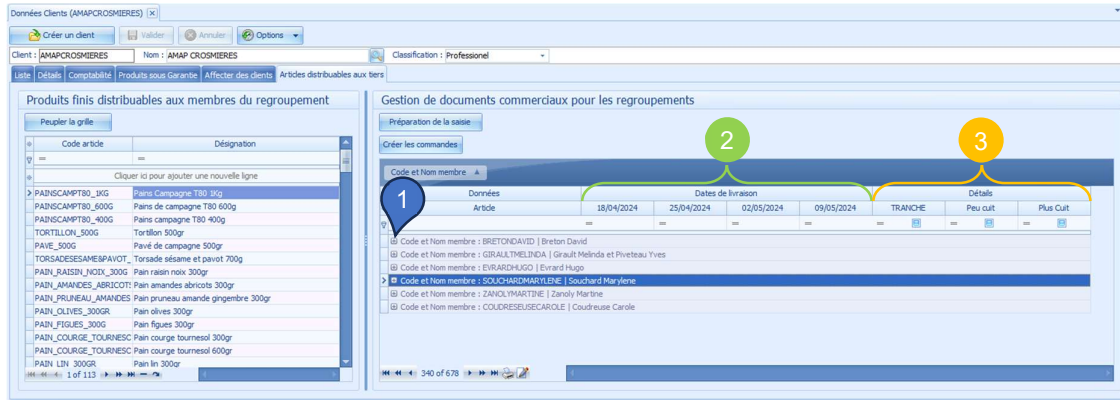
Données Clients (AMAPCROSMIERES)

Créer un client | Valider | Annuler | Options

Client : AMAPCROSMIERES | Nom : AMAP CROSMIERES | Classification : Professionel

Liste | Détails | Comptabilité | Produits sous Garantie | Affecter des clients | Articles distribuables aux tiers

Produits finis distribuables aux membres du regroupement

Peupler la grille

| Code article | Désignation |
|---|---|
| = | = |
| Cliquer ici pour ajouter une nouvelle ligne | |
| PAINSCAMPT80_1KG | Pains Campagne T80 1Kg |
| PAINSCAMPT80_600G | Pains de campagne T80 600g |
| PAINSCAMPT80_400G | Pains campagne T80 400g |
| TORTILLON_500G | Tortillon 500gr |
| PAVE_500G | Pavé de campagne 500gr |
| TORSADESESAME&PAVOT_ | Torsade sésame et pavot 700g |
| PAIN_RAISIN_NOIX_300G | Pain raisin noix 300gr |
| PAIN_AMANDES_ABRICOTS | Pain amandes abricots 300gr |
| PAIN_PRUNEAU_AMANDES | Pain pruneau amande gingembre 300gr |
| PAIN_OLIVES_300GR | Pain olives 300gr |
| PAIN_FIGUES_300G | Pain figues 300gr |
| PAIN_COURGE_TOURNESC | Pain courge tournesol 300gr |
| PAIN_COURGE_TOURNESC | Pain courge tournesol 600gr |
| PAIN_LIN_300GR | Pain lin 300gr |

1 of 113

Gestion de documents commerciaux pour les regroupements

Préparation de la saisie

Créer les commandes

2

3

Code et Nom membre

1

| Données | Dates de livraison | | | | Détails | | |
|---|---|---|---|---|---|---|---|
| Article | 18/04/2024 | 25/04/2024 | 02/05/2024 | 09/05/2024 | TRANCHE | Peu cuit | Plus Cuit |
| = | = | = | = | = | = | = | = |

Code et Nom membre : BRETONDAVID | Breton David
Code et Nom membre : GIRAULTMELINDA | Girault Melinda et Piveteau Yves
Code et Nom membre : EVRARDHUGO | Evrard Hugo
Code et Nom membre : SOUCHARDMARYLENE | Souchard Marylene
Code et Nom membre : ZANOLYMARTINE | Zanoly Martine
Code et Nom membre : COUDRESEUSECAROLE | Coudreuse Carole

340 of 678